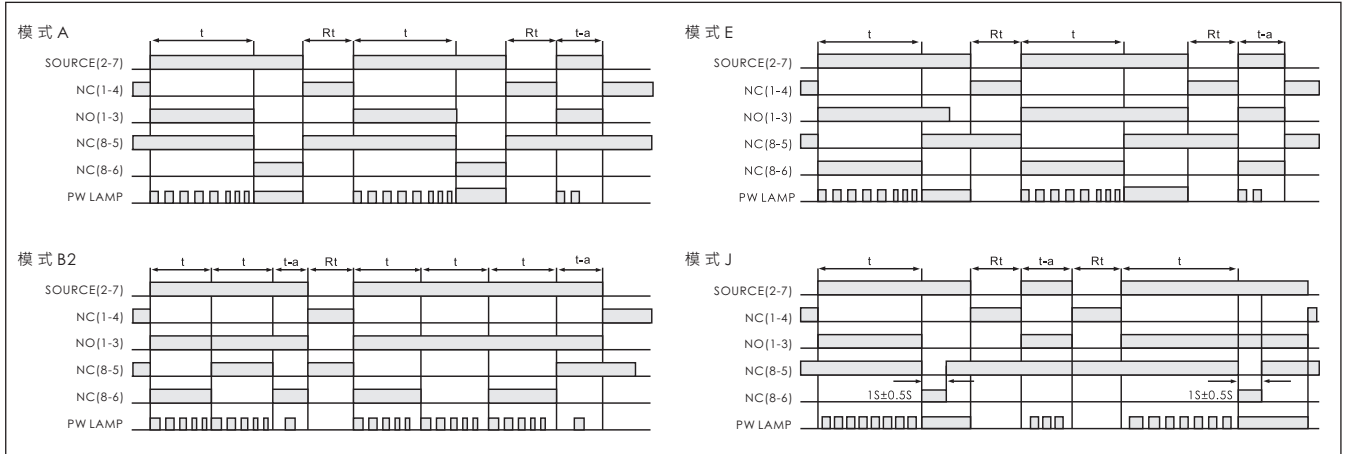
模式 A

t Rt t Rt t-a

SOURCE(2-7)
NC(1-4)
NO(1-3)
NC(8-5)
NC(8-6)
PW LAMP

模式 E

t Rt t Rt t-a

SOURCE(2-7)
NC(1-4)
NO(1-3)
NC(8-5)
NC(8-6)
PW LAMP

模式 B2

t t t-a Rt t t t t-a

SOURCE(2-7)
NC(1-4)
NO(1-3)
NC(8-5)
NC(8-6)
PW LAMP

模式 J

t Rt t-a Rt t

SOURCE(2-7)
NC(1-4)
NO(1-3)
NC(8-5)
NC(8-6)
PW LAMP

1S±0.5S
1S±0.5S